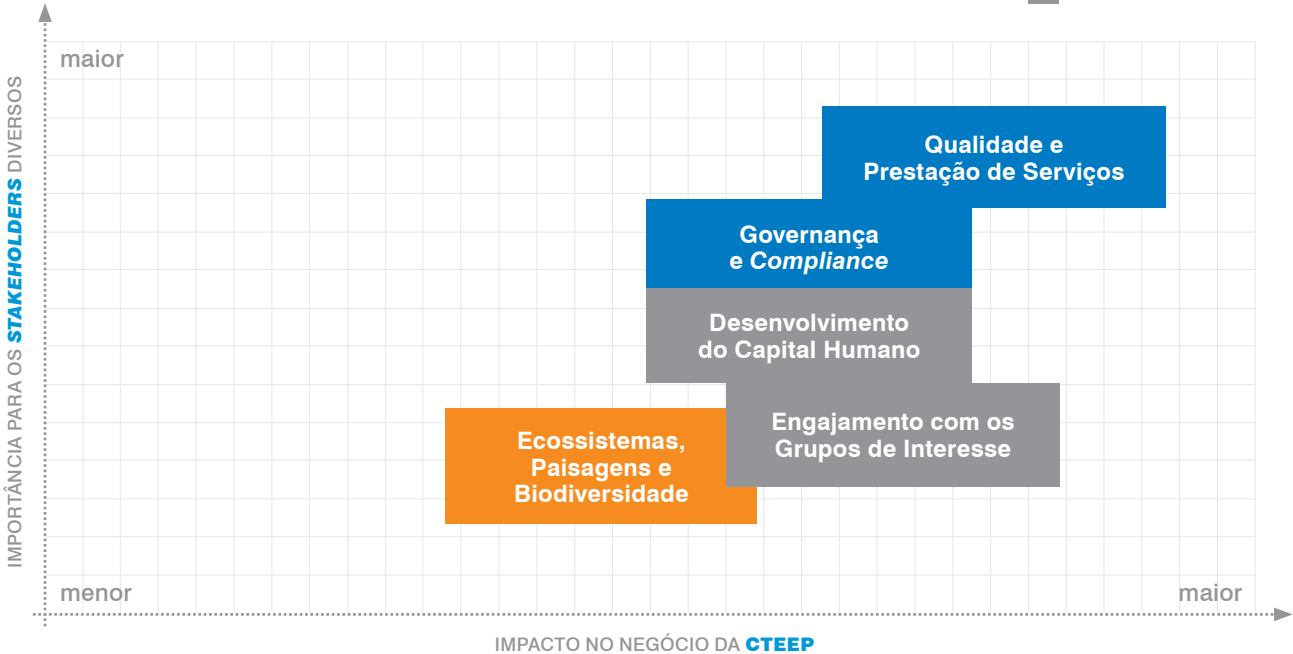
IMPORTÂNCIA PARA OS STAKEHOLDERS DIVERSOS

maior

Qualidade e Prestação de Serviços

Governança e Compliance

Desenvolvimento do Capital Humano

Engajamento com os Grupos de Interesse

Ecossistemas, Paisagens e Biodiversidade

menor

maior

IMPACTO NO NEGÓCIO DA CTEEP